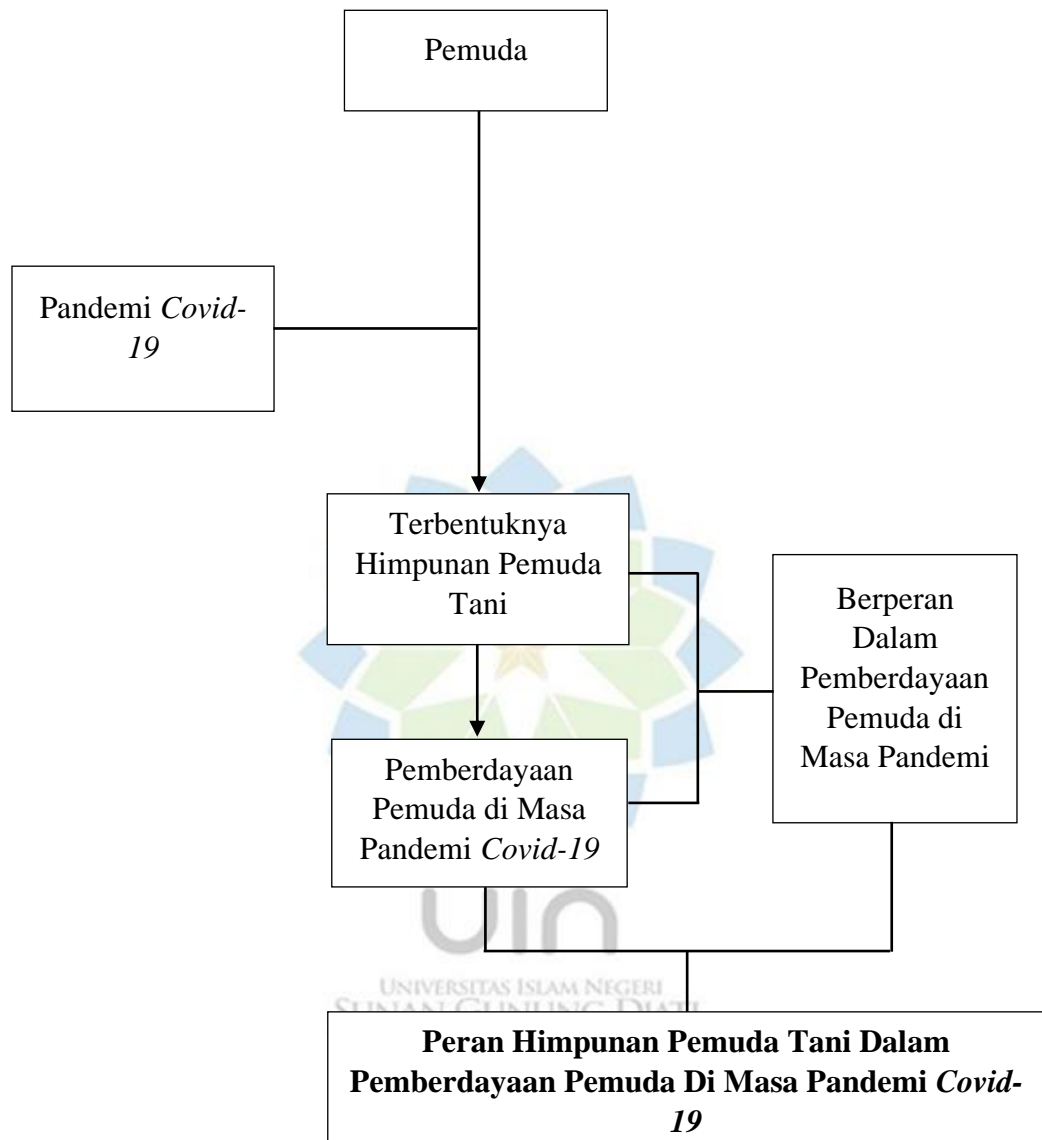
Pemuda

Pandemi *Covid-19*

Terbentuknya Himpunan Pemuda Tani

Berperan Dalam Pemberdayaan Pemuda di Masa Pandemi

Pemberdayaan Pemuda di Masa Pandemi *Covid-19*

UNIVERSITAS ISLAM NEGERI
SUNAN GUNUNG DJATI

**Peran Himpunan Pemuda Tani Dalam Pemberdayaan Pemuda Di Masa Pandemi *Covid-19***